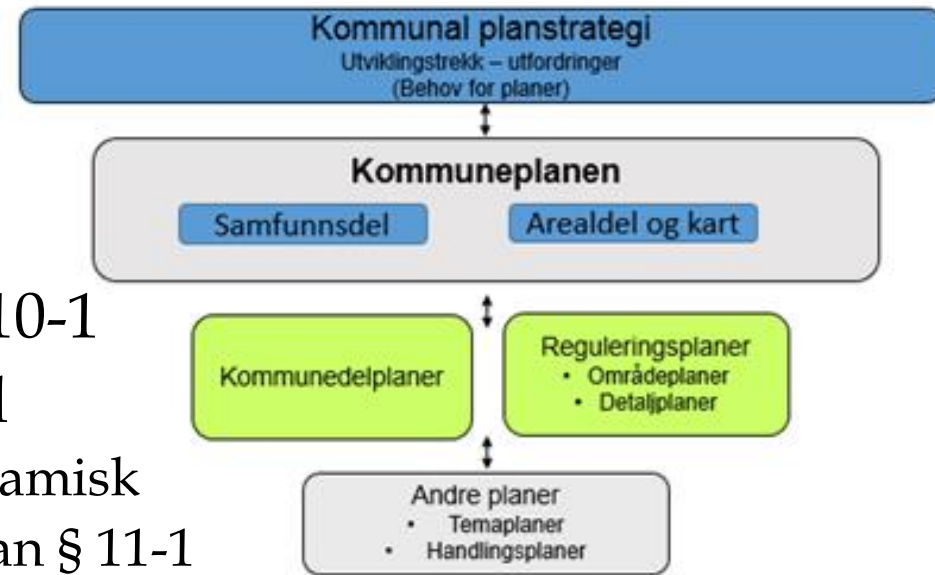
Kommunal planstrategi
Utviklingstrekk – utfordringer
(Behov for planer)

Kommuneplanen

Samfunnsdel

Arealdel og kart

10-1

1

amisk

an § 11-1

Kommunedelplaner

Reguleringsplaner
• Områdeplaner
• Detaljplaner

Andre planer
• Temaplaner
• Handlingsplaner